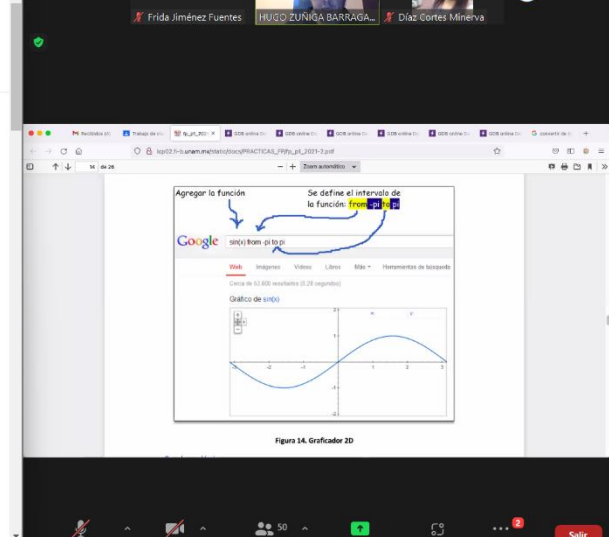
Frida Jiménez Fuentes HUGO ZUÑIGA BARRAGA... Díaz Cortes Minerva

Agregar la función

Se define el intervalo de la función: from -pi to pi

Google sin(x) from -pi to pi

Web Imágenes Videos Libros Más Herramientas de búsqueda

Cerca de 53.800 resultados (0,28 segundos)

Gráfico de sin(x)

-3 -2 -1 1 2 3

1

-1

Figura 14. Graficador 2D

50

2

Salir